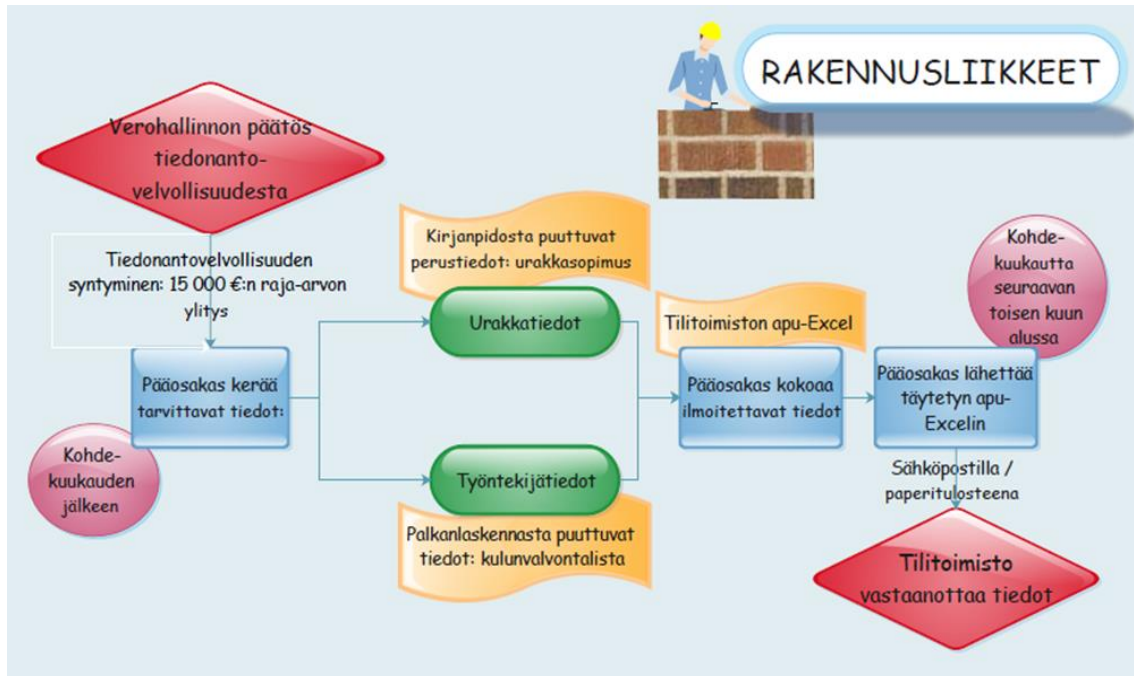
RAKENNUSLIIKKEET

Verohallinnon päätös tiedonantovelvollisuudesta

Tiedonantovelvollisuuden syntyminen: 15 000 €:n raja-arvon ylitys

Pääosakas kerää tarvittavat tiedot:

Kohdekuukauden jälkeen

Kirjanpidosta puuttuvat perustiedot: urakkasopimus

Urakkatiedot

Työntekijätiedot

Palkanlaskennasta puuttuvat tiedot: kulunvalvontalista

Tilitoimiston apu-Excel

Pääosakas kokoaa ilmoitettavat tiedot

Kohdekuukautta seuraavan toisen kuun alussa

Pääosakas lähettää täytetyn apu-Excelin

Sähköpostilla / paperitulosteena

Tilitoimisto vastaanottaa tiedot